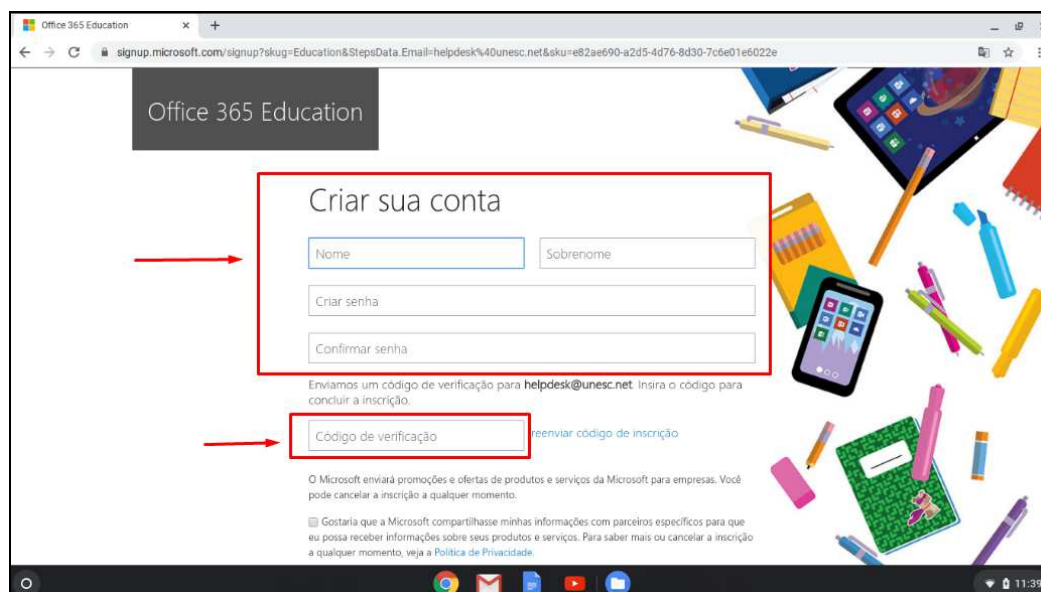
Office 365 Education

signup.microsoft.com/signup?skug=Education&StepsData.Email=helpdesk%40unesc.net&sku=e82ae690-a2d5-4d76-8d30-7c6e01e6022e

Office 365 Education

Criar sua conta

Nome

Sobrenome

Criar senha

Confirmar senha

Enviamos um código de verificação para **helpdesk@unesc.net**. Insira o código para concluir a inscrição.

Código de verificação

reenviar código de inscrição

O Microsoft enviará promoções e ofertas de produtos e serviços da Microsoft para empresas. Você pode cancelar a inscrição a qualquer momento.

Gostaria que a Microsoft compartilhasse minhas informações com parceiros específicos para que eu possa receber informações sobre seus produtos e serviços. Para saber mais ou cancelar a inscrição a qualquer momento, veja a Política de Privacidade.

11:39